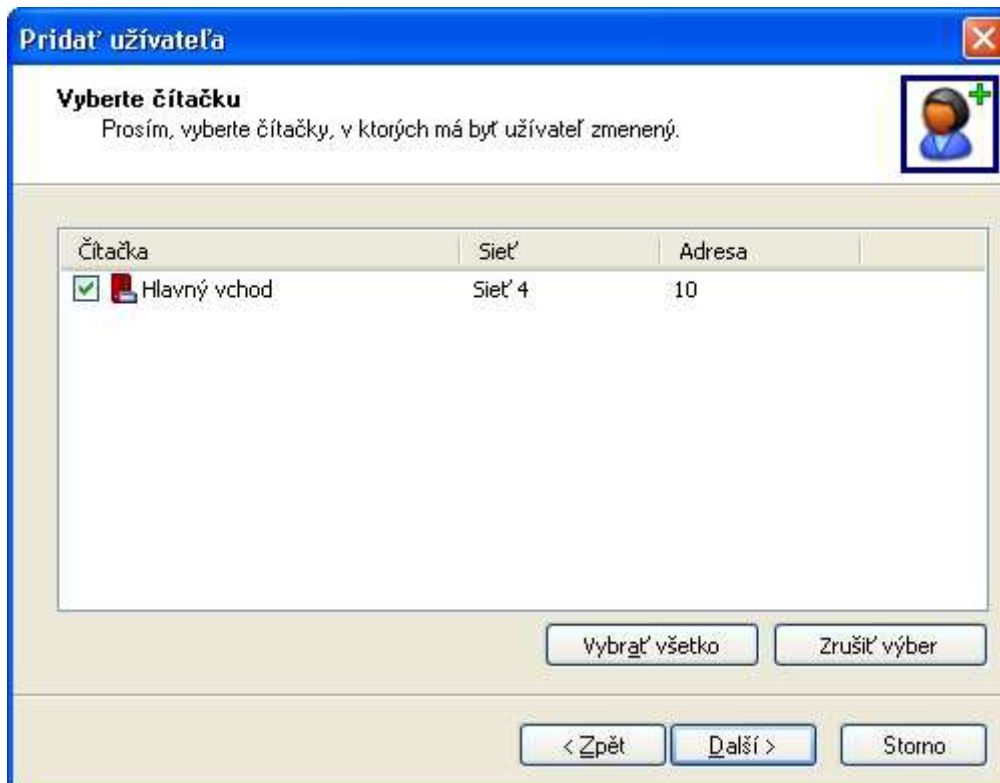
Pridať užívateľa

Vyberte čítačku
Prosím, vyberte čítačky, v ktorých má byť užívateľ zmenený.

| Čítačka | Sieť | Adresa |
|---|---|---|
| Hlavný vchod | Sieť 4 | 10 |

Vybrať všetko
Zrušiť výber

< Zpět
Další >
Storno